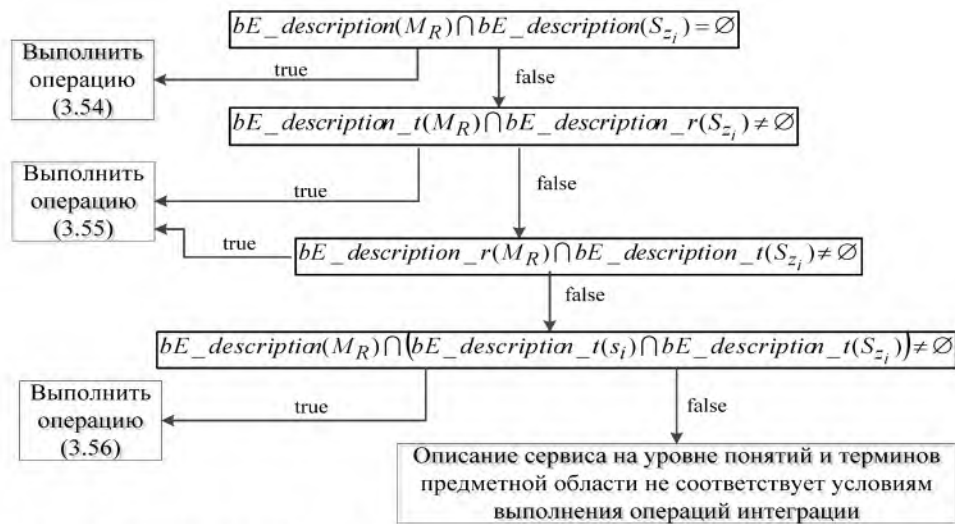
$bE\_description(M_R) \cap bE\_description(S_{z_i}) = \varnothing$

Выполнить операцию (3.54)

true

false

$bE\_description\_t(M_R) \cap bE\_description\_r(S_{z_i}) \neq \varnothing$

Выполнить операцию (3.55)

true

false

true

$bE\_description\_r(M_R) \cap bE\_description\_t(S_{z_i}) \neq \varnothing$

false

$bE\_description(M_R) \cap \left(bE\_description\_t(s_i) \cap bE\_description\_t(S_{z_i})\right) \neq \varnothing$

Выполнить операцию (3.56)

true

false

Описание сервиса на уровне понятий и терминов предметной области не соответствует условиям выполнения операций интеграции